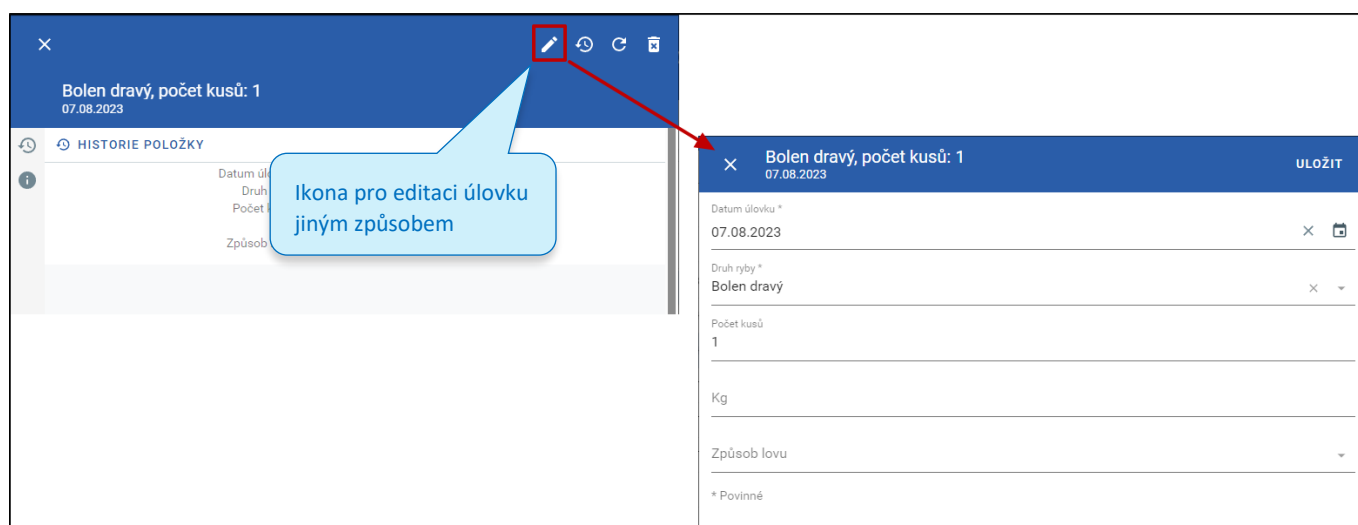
Bolen dravý, počet kusů: 1
07.08.2023

HISTORIE POLOŽKY

Datum úl
Druh
Počet k
Způsob

Ikona pro editaci úlovku jiným způsobem

Bolen dravý, počet kusů: 1
07.08.2023
ULOŽIT

Datum úlovku *
07.08.2023

Druh ryby *
Bolen dravý

Počet kusů
1

Kg

Způsob lovu

* Povinné